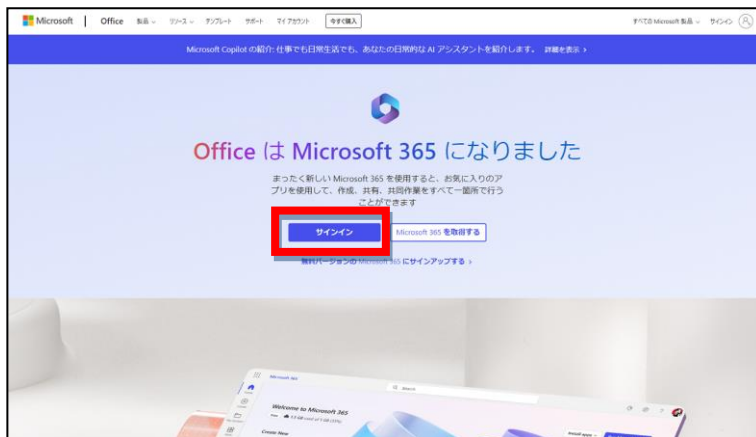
Microsoft | Office 製品 リソース テンプレート サポート マイアカウント 今すぐ購入

すべての Microsoft 製品 サインイン

Microsoft Copilot の紹介: 仕事でも日常生活でも、あなたの日常的な AI アシスタントを紹介します。 詳細を表示 ›

Office は Microsoft 365 になりました

まったく新しい Microsoft 365 を使用すると、お気に入りのアプリを使用して、作成、共有、共同作業をすべて一箇所で行うことができます

サインイン

Microsoft 365 を取得する

無料バージョンの Microsoft 365 にサインアップする ›

Microsoft 365

Search

Welcome to Microsoft 365

Create New

Install apps